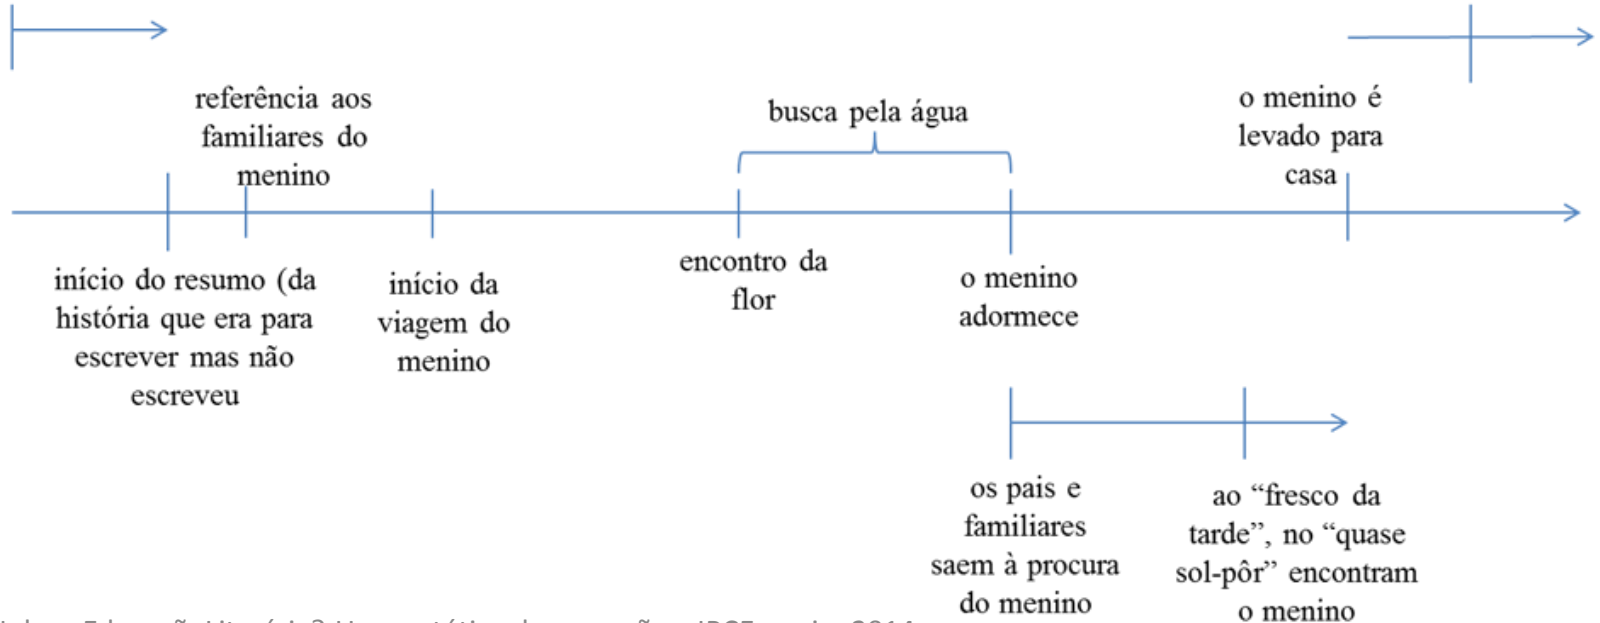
referência aos familiares do menino

busca pela água

o menino é levado para casa

início do resumo (da história que era para escrever mas não escreveu

início da viagem do menino

encontro da flor

o menino adormece

os pais e familiares saem à procura do menino

ao “fresco da tarde”, no “quase sol-pôr” encontram o menino

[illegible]